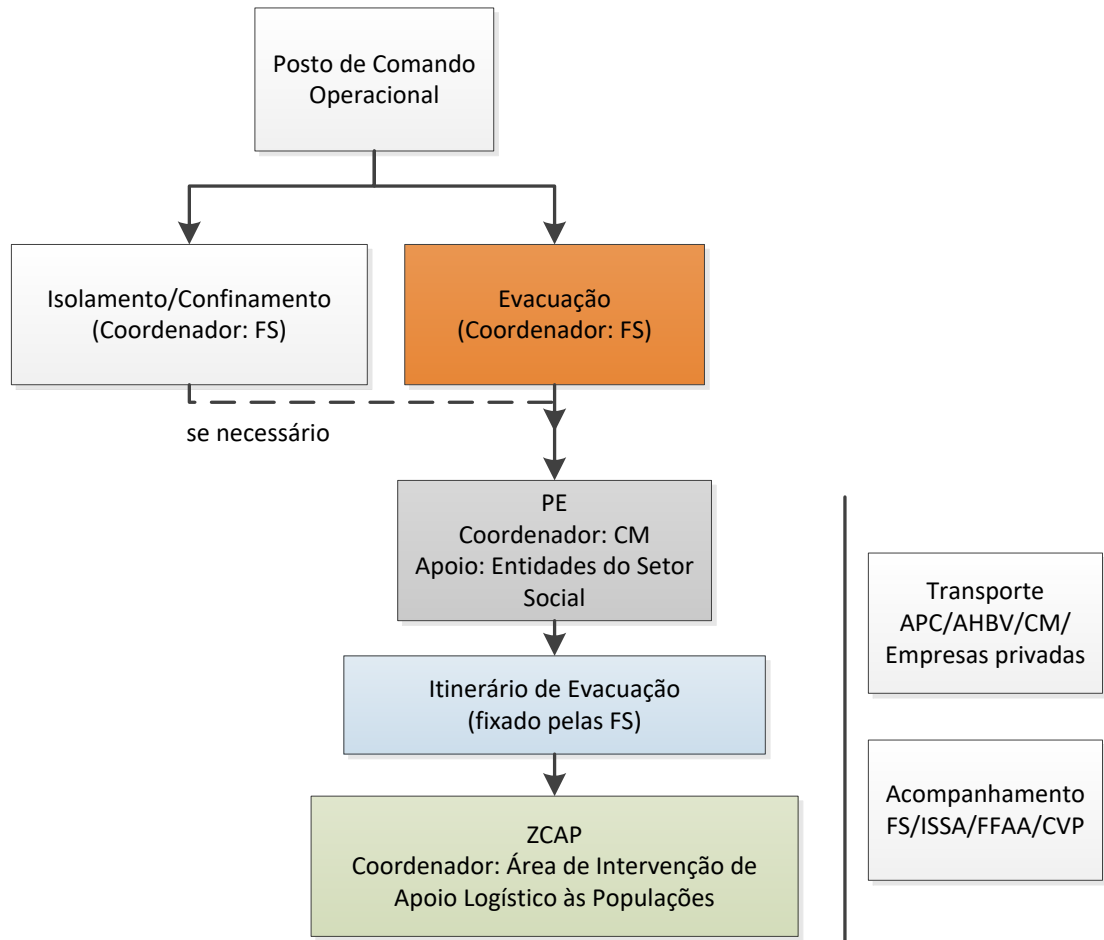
Posto de Comando Operacional

Isolamento/Confinamento
(Coordenador: FS)

Evacuação
(Coordenador: FS)

se necessário

PE
Coordenador: CM
Apoio: Entidades do Setor Social

Itinerário de Evacuação
(fixado pelas FS)

ZCAP
Coordenador: Área de Intervenção de Apoio Logístico às Populações

Transporte
APC/AHBV/CM/
Empresas privadas

Acompanhamento
FS/ISSA/FFAA/CVP